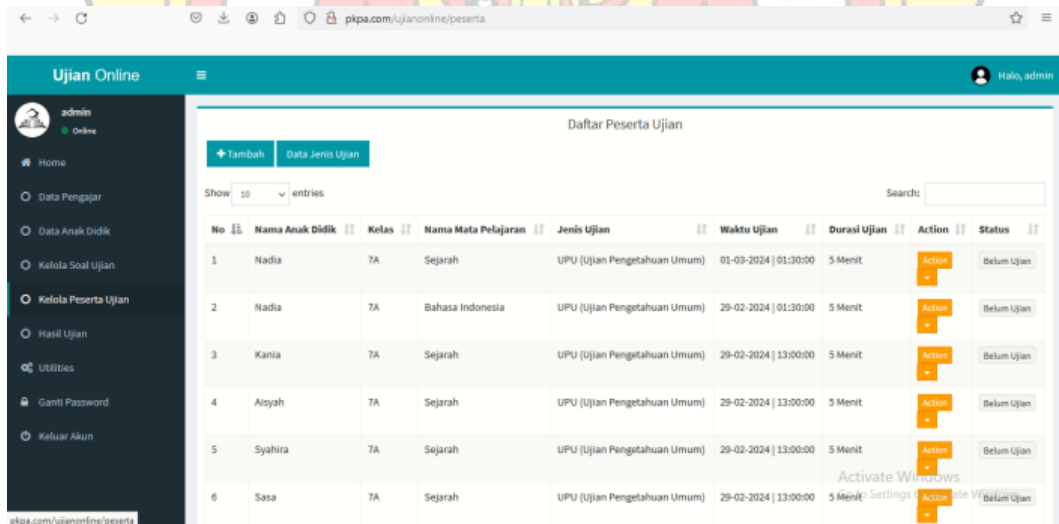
pkpa.com/ujianonline/peserta

Ujian Online

Halo, admin

admin
Online

Home
Data Pengajar
Data Anak Didik
Kelola Soal Ujian
Kelola Peserta Ujian
Hasil Ujian
Utilities
Ganti Password
Keluar Akun

Daftar Peserta Ujian

+Tambah  Data Jenis Ujian

Show 10 entries

Search:

| No | Nama Anak Didik | Kelas | Nama Mata Pelajaran | Jenis Ujian | Waktu Ujian | Durasi Ujian | Action | Status |
|---|---|---|---|---|---|---|---|---|
| 1 | Nadia | 7A | Sejarah | UPU (Ujian Pengetahuan Umum) | 01-03-2024 \| 01:30:00 | 5 Menit | Action | Belum Ujian |
| 2 | Nadia | 7A | Bahasa Indonesia | UPU (Ujian Pengetahuan Umum) | 29-02-2024 \| 01:30:00 | 5 Menit | Action | Belum Ujian |
| 3 | Kania | 7A | Sejarah | UPU (Ujian Pengetahuan Umum) | 29-02-2024 \| 13:00:00 | 5 Menit | Action | Belum Ujian |
| 4 | Aisyah | 7A | Sejarah | UPU (Ujian Pengetahuan Umum) | 29-02-2024 \| 13:00:00 | 5 Menit | Action | Belum Ujian |
| 5 | Syahira | 7A | Sejarah | UPU (Ujian Pengetahuan Umum) | 29-02-2024 \| 13:00:00 | 5 Menit | Action | Belum Ujian |
| 6 | Sasa | 7A | Sejarah | UPU (Ujian Pengetahuan Umum) | 29-02-2024 \| 13:00:00 | 5 Menit | Action | Belum Ujian |

Activate Windows
Go to Settings to activate Windows.

pkpa.com/ujianonline/peserta